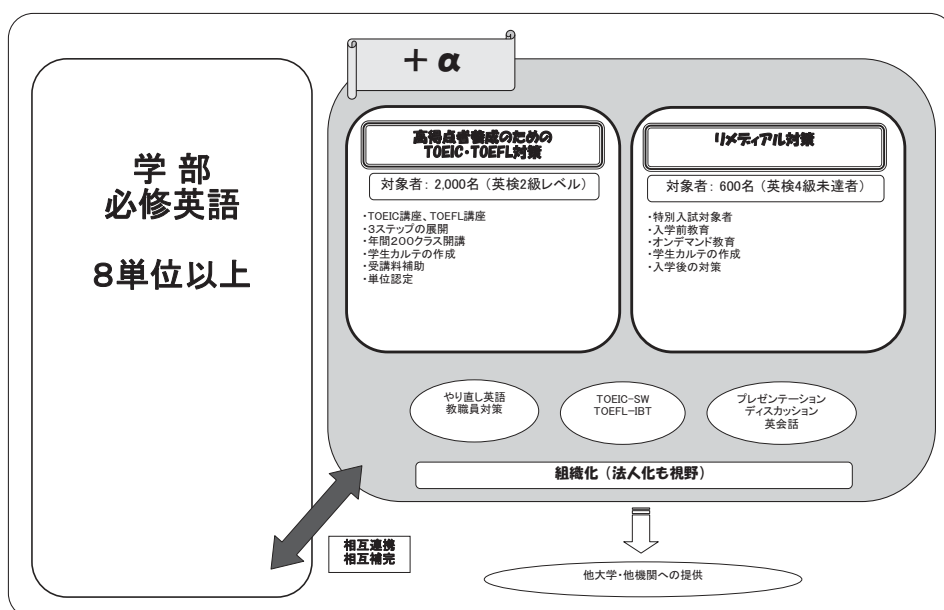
学 部
必修英語

8単位以上

＋ α

高得点者養成のための
TOEIC・TOEFL対策

対象者：2,000名（英検2級レベル）

・TOEIC講座、TOEFL講座
・3ステップの展開
・年間200クラス開講
・学生カルテの作成
・受講料補助
・単位認定

リメディアル対策

対象者：600名（英検4級未達者）

・特別入試対象者
・入学前教育
・オンデマンド教育
・学生カルテの作成
・入学後の対策

やり直し英語
教職員対策

TOEIC-SW
TOEFL-IBT

プレゼンテーション
ディスカッション
英会話

組織化（法人化も視野）

相互連携
相互補完

他大学・他機関への提供